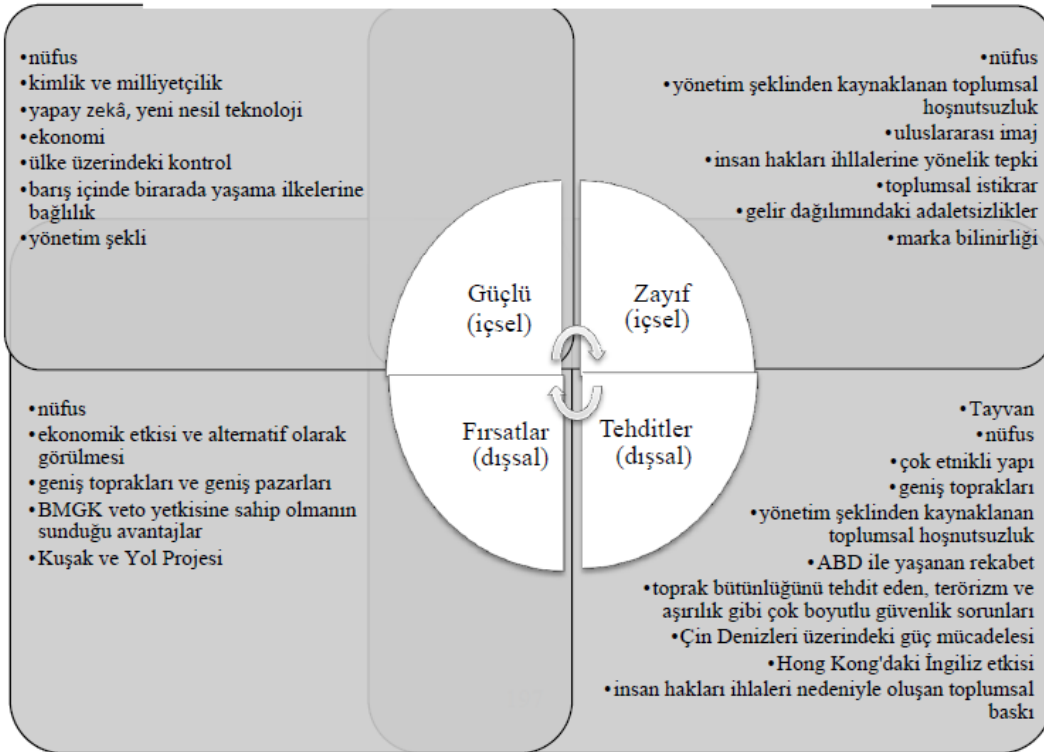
•nüfus
•kimlik ve milliyetçilik
•yapay zekâ, yeni nesil teknoloji
•ekonomi
•ülke üzerindeki kontrol
•barış içinde birarada yaşama ilkelerine bağlılık
•yönetim şekli

•nüfus
•yönetim şeklinden kaynaklanan toplumsal hoşnutsuzluk
•uluslararası imaj
•insan hakları ihllalerine yönelik tepki
•toplumsal istikrar
•gelir dağılımındaki adaletsizlikler
•marka bilinirliği

Güçlü (içsel)

Zayıf (içsel)

Fırsatlar (dışsal)

Tehditler (dışsal)

•nüfus
•ekonomik etkisi ve alternatif olarak görülmesi
•geniş toprakları ve geniş pazarları
•BMGK veto yetkisine sahip olmanın sunduğu avantajlar
•Kuşak ve Yol Projesi

•Tayvan
•nüfus
•çok etnikli yapı
•geniş toprakları
•yönetim şeklinden kaynaklanan toplumsal hoşnutsuzluk
•ABD ile yaşanan rekabet
•toprak bütünlüğünü tehdit eden, terörizm ve aşırılık gibi çok boyutlu güvenlik sorunları
•Çin Denizleri üzerindeki güç mücadelesi
•Hong Kong'daki İngiliz etkisi
•insan hakları ihlaleri nedeniyle oluşan toplumsal baskı